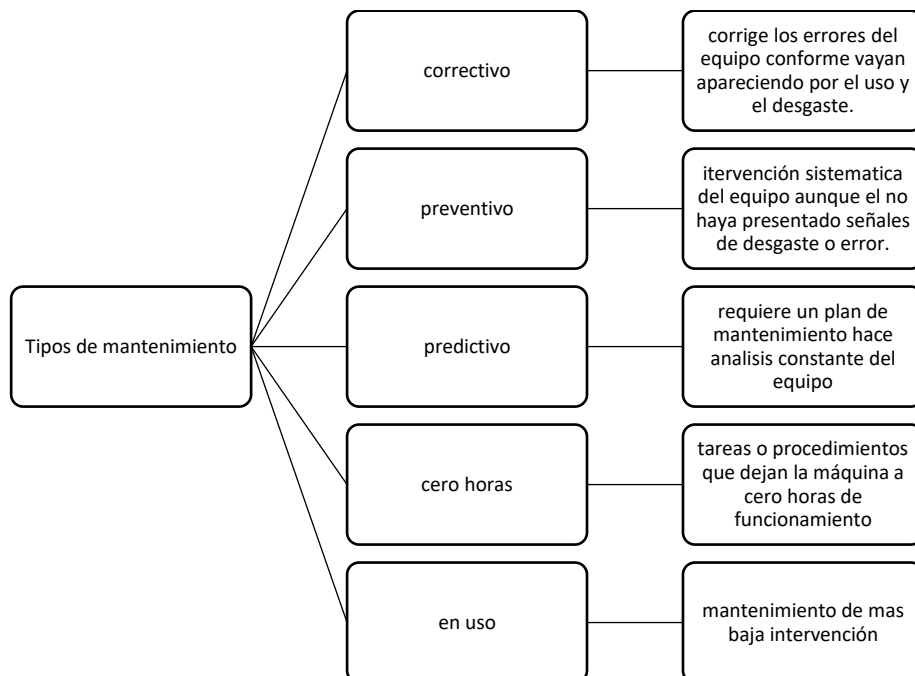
Tipos de mantenimiento

correctivo

corrige los errores del equipo conforme vayan apareciendo por el uso y el desgaste.

preventivo

itervención sistematica del equipo aunque el no haya presentado señales de desgaste o error.

predictivo

requiere un plan de mantenimiento hace analisis constante del equipo

cero horas

tareas o procedimientos que dejan la máquina a cero horas de funcionamiento

en uso

mantenimiento de mas baja intervención